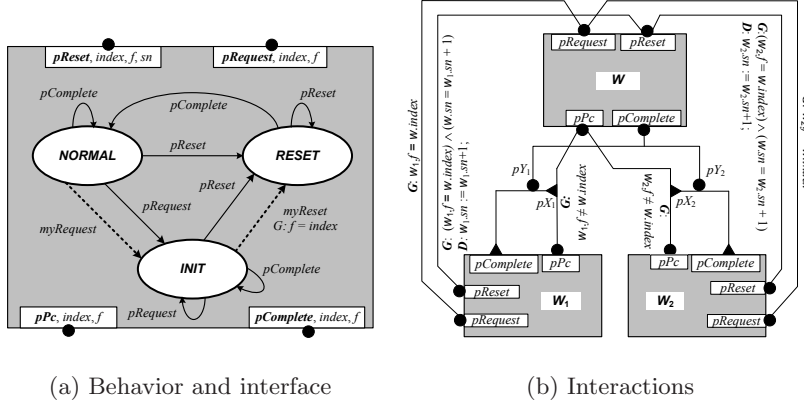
pReset, index, f, sn

pRequest, index, f

pComplete

pReset

pComplete

NORMAL

pReset

RESET

pReset

pRequest

myRequest

myReset
G: f = index

INIT

pComplete

pRequest

pPc, index, f

pComplete, index, f

(a) Behavior and interface

pRequest

pReset

W

pPc

pComplete

G: W.f = W.index

G: (W.f = W.index) ∧ (W.sn = W.sn + 1)
D: W.sn := W.sn+1;

$pY_1$

$pX_1$

G: $W_1.f \neq W.index$

G: $W_2.f \neq W.index$

$pX_2$

$pY_2$

G: $(W_2.f = W.index) \wedge (W.sn = W_2.sn + 1)$
D: $W_2.sn := W_2.sn+1$;

pComplete

pPc

pReset

pRequest

$W_1$

pPc

pComplete

pReset

pRequest

$W_2$

(b) Interactions